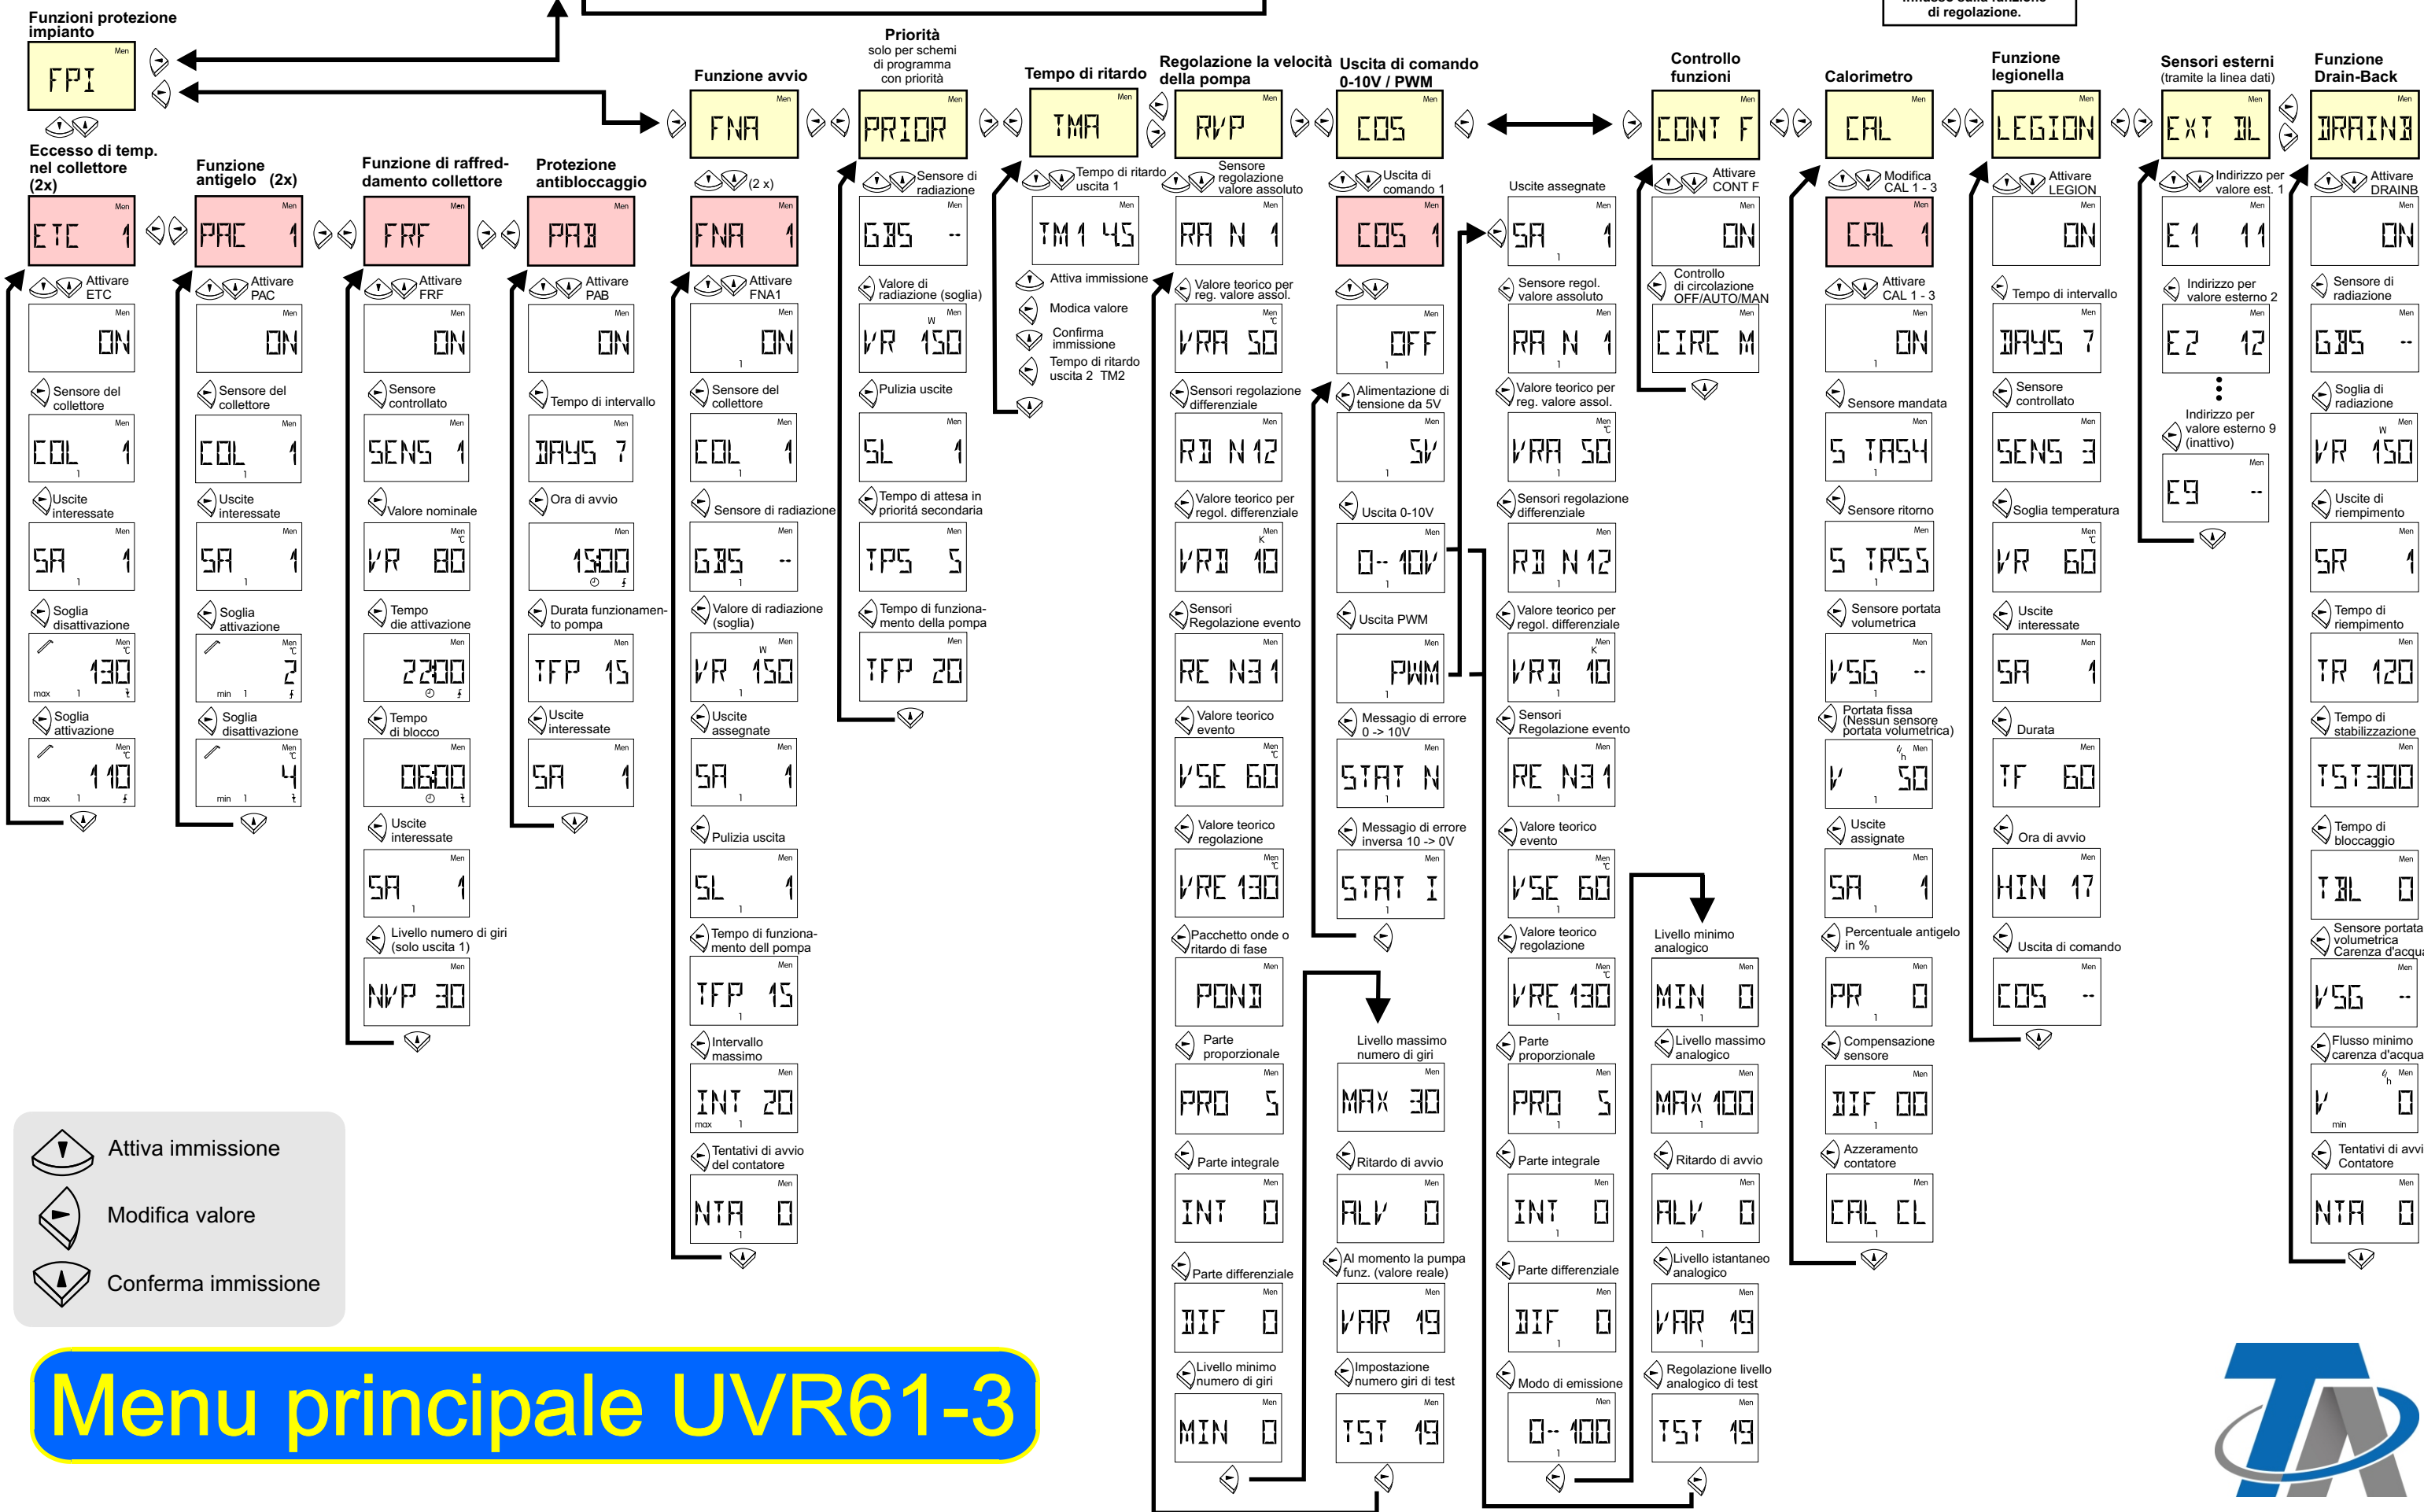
Funzioni protezione impianto

FPI

Eccesso di temp. nel collettore (2x)

ETC 1

Attivare ETC

ON

Sensore del collettore

COL 1

Uscite interessate

SA 1

Soglia disattivazione

max 130

Soglia attivazione

max 110

Funzione antigelo (2x)

PAC 1

Attivare PAC

ON

Sensore del collettore

COL 1

Uscite interessate

SA 1

Soglia attivazione

min 2

Soglia disattivazione

min 4

Funzione di raffreddamento collettore

FRF

Attivare FRF

ON

Sensore controllato

SENS 1

Valore nominale

VR 80

Tempo die attivazione

2200

Tempo di blocco

0600

Uscite interessate

SA 1

Livello numero di giri (solo uscita 1)

NVP 30

Protezione antibloccaggio

PAB

Attivare PAB

ON

Tempo di intervallo

DAYS 7

Ora di avvio

1500

Durata funzionamento pompa

TFP 15

Uscite interessate

SA 1

Funzione avvio

FNA

(2 x)

FNA 1

Attivare FNA1

ON

Sensore del collettore

COL 1

Sensore di radiazione

GBS --

Valore di radiazione (soglia)

VR 150

Uscite assegnate

SA 1

Pulizia uscita

SL 1

Tempo di funzionamento dell pompa

TFP 15

Intervallo massimo

max INT 20

Tentativi di avvio del contatore

NTA 0

Priorità
solo per schemi di programma con priorità

PRIOR

Sensore di radiazione

GBS --

Valore di radiazione (soglia)

VR 150

Pulizia uscite

SL 1

Tempo di attesa in priorità secondaria

TPS 5

Tempo di funzionamento della pompa

TFP 20

Tempo di ritardo

TMA

Tempo di ritardo uscita 1

TM1 45

Attiva immissione

Modica valore

Confirma immissione

Tempo di ritardo uscita 2 TM2

Regolazione la velocità della pompa

RVP

Sensore regolazione valore assoluto

RA N 1

Valore teorico per reg. valore assol.

VRA 50

Sensori regolazione differenziale

RD N12

Valore teorico per regol. differenziale

VRD 10

Sensori Regolazione evento

RE N31

Valore teorico evento

VSE 60

Valore teorico regolazione

VRE 130

Pacchetto onde o ritardo di fase

POND

Parte proporzionale

PRO 5

Parte integrale

INT 0

Parte differenziale

DIF 0

Livello minimo numero di giri

MIN 0

Uscita di comando 0-10V / PWM

COS

Uscita di comando 1

COS 1

OFF

Alimentazione di tensione da 5V

5V

Uscita 0-10V

0- 10V

Uscita PWM

PWM

Messagio di errore 0 -> 10V

STAT N

Messagio di errore inversa 10 -> 0V

STAT I

Livello massimo numero di giri

MAX 30

Ritardo di avvio

ALV 0

Al momento la pumpa funz. (valore reale)

VAR 19

Impostazione numero giri di test

TST 19

Uscite assegnate

SA 1

Sensore regol. valore assoluto

RA N 1

Valore teorico per reg. valore assol.

VRA 50

Sensori regolazione differenziale

RD N12

Valore teorico per regol. differenziale

VRD 10

Sensori Regolazione evento

RE N31

Valore teorico evento

VSE 60

Valore teorico regolazione

VRE 130

Parte proporzionale

PRO 5

Parte integrale

INT 0

Parte differenziale

DIF 0

Modo di emissione

0- 100

Controllo funzioni

CONT F

Attivare CONT F

ON

Controllo di circolazione OFF/AUTO/MAN

CIRC M

Livello minimo analogico

MIN 0

Livello massimo analogico

MAX 100

Ritardo di avvio

ALV 0

Livello istantaneo analogico

VAR 19

Regolazione livello analogico di test

TST 19

Calorimetro

CAL

Modifica CAL 1 - 3

CAL 1

Attivare CAL 1 - 3

ON

Sensore mandata

S TASY

Sensore ritorno

S TASS

Sensore portata volumetrica

VSG --

Portata fissa (Nessun sensore portata volumetrica)

V 50

Uscite assegnate

SA 1

Percentuale antigelo in %

PR 0

Compensazione sensore

DIF 00

Azzeramento contatore

CAL CL

Funzione legionella

LEGION

Attivare LEGION

ON

Tempo di intervallo

DAYS 7

Sensore controllato

SENS 3

Soglia temperatura

VR 60

Uscite interessate

SA 1

Durata

TF 60

Ora di avvio

HIN 17

Uscita di comando

COS --

Sensori esterni
(tramite la linea dati)

EXT DL

Indirizzo per valore est. 1

E1 11

Indirizzo per valore esterno 2

E2 12

Indirizzo per valore esterno 9 (inattivo)

E9 --

Funzione Drain-Back

DRAINB

Attivare DRAINB

ON

Sensore di radiazione

GBS --

Soglia di radiazione

VR 150

Uscite di riempimento

SR 1

Tempo di riempimento

TR 120

Tempo di stabilizzazione

TST300

Tempo di bloccaggio

TBL 0

Sensore portata volumetrica Carenza d'acqua

VSG --

Flusso minimo carenza d'acqua

min V 0

Tentativi di avvi Contatore

NTA 0

di regolazione.

Attiva immissione

Modifica valore

Conferma immissione

Menu principale UVR61-3